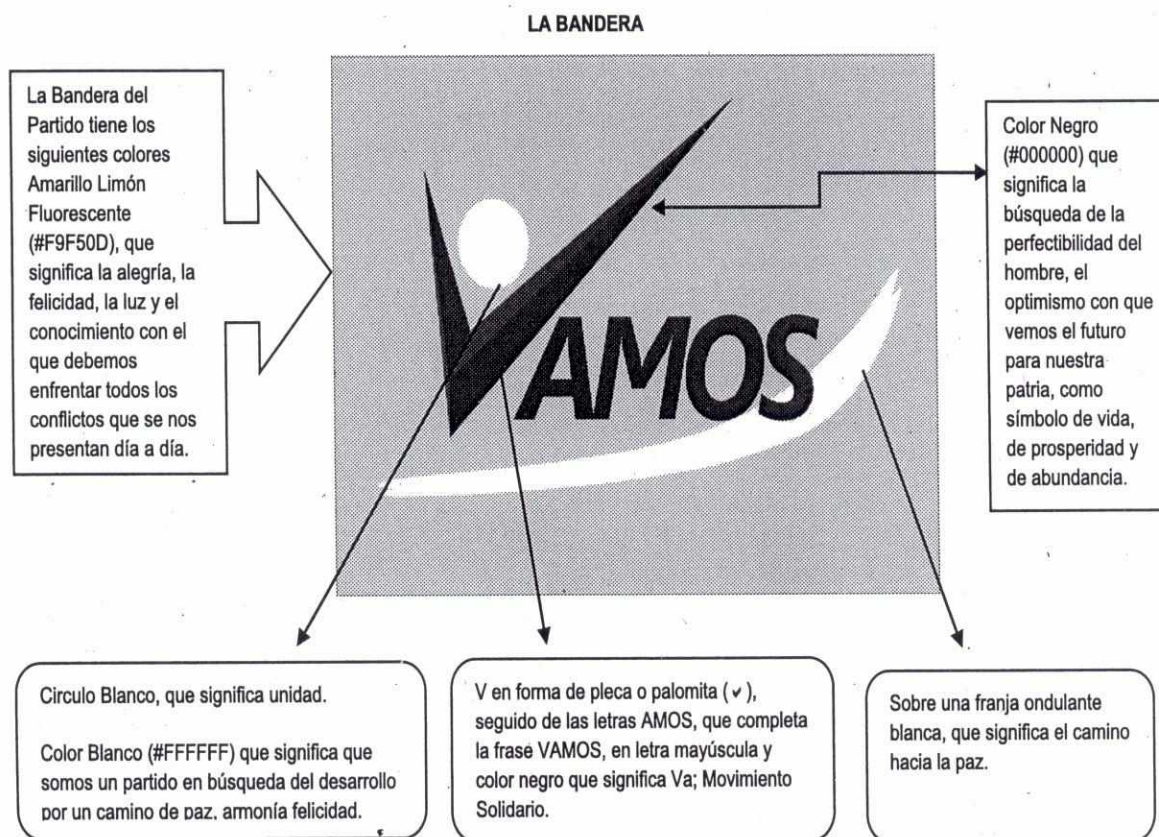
LA BANDERA

La Bandera del Partido tiene los siguientes colores Amarillo Limón Fluorescente (#F9F50D), que significa la alegría, la felicidad, la luz y el conocimiento con el que debemos enfrentar todos los conflictos que se nos presentan día a día.

VAMOS

Color Negro (#000000) que significa la búsqueda de la perfectibilidad del hombre, el optimismo con que vemos el futuro para nuestra patria, como símbolo de vida, de prosperidad y de abundancia.

Circulo Blanco, que significa unidad.

Color Blanco (#FFFFFF) que significa que somos un partido en búsqueda del desarrollo por un camino de paz, armonía felicidad.

V en forma de pleca o palomita (✓), seguido de las letras AMOS, que completa la frase VAMOS, en letra mayúscula y color negro que significa Va; Movimiento Solidario.

Sobre una franja ondulante blanca, que significa el camino hacia la paz.